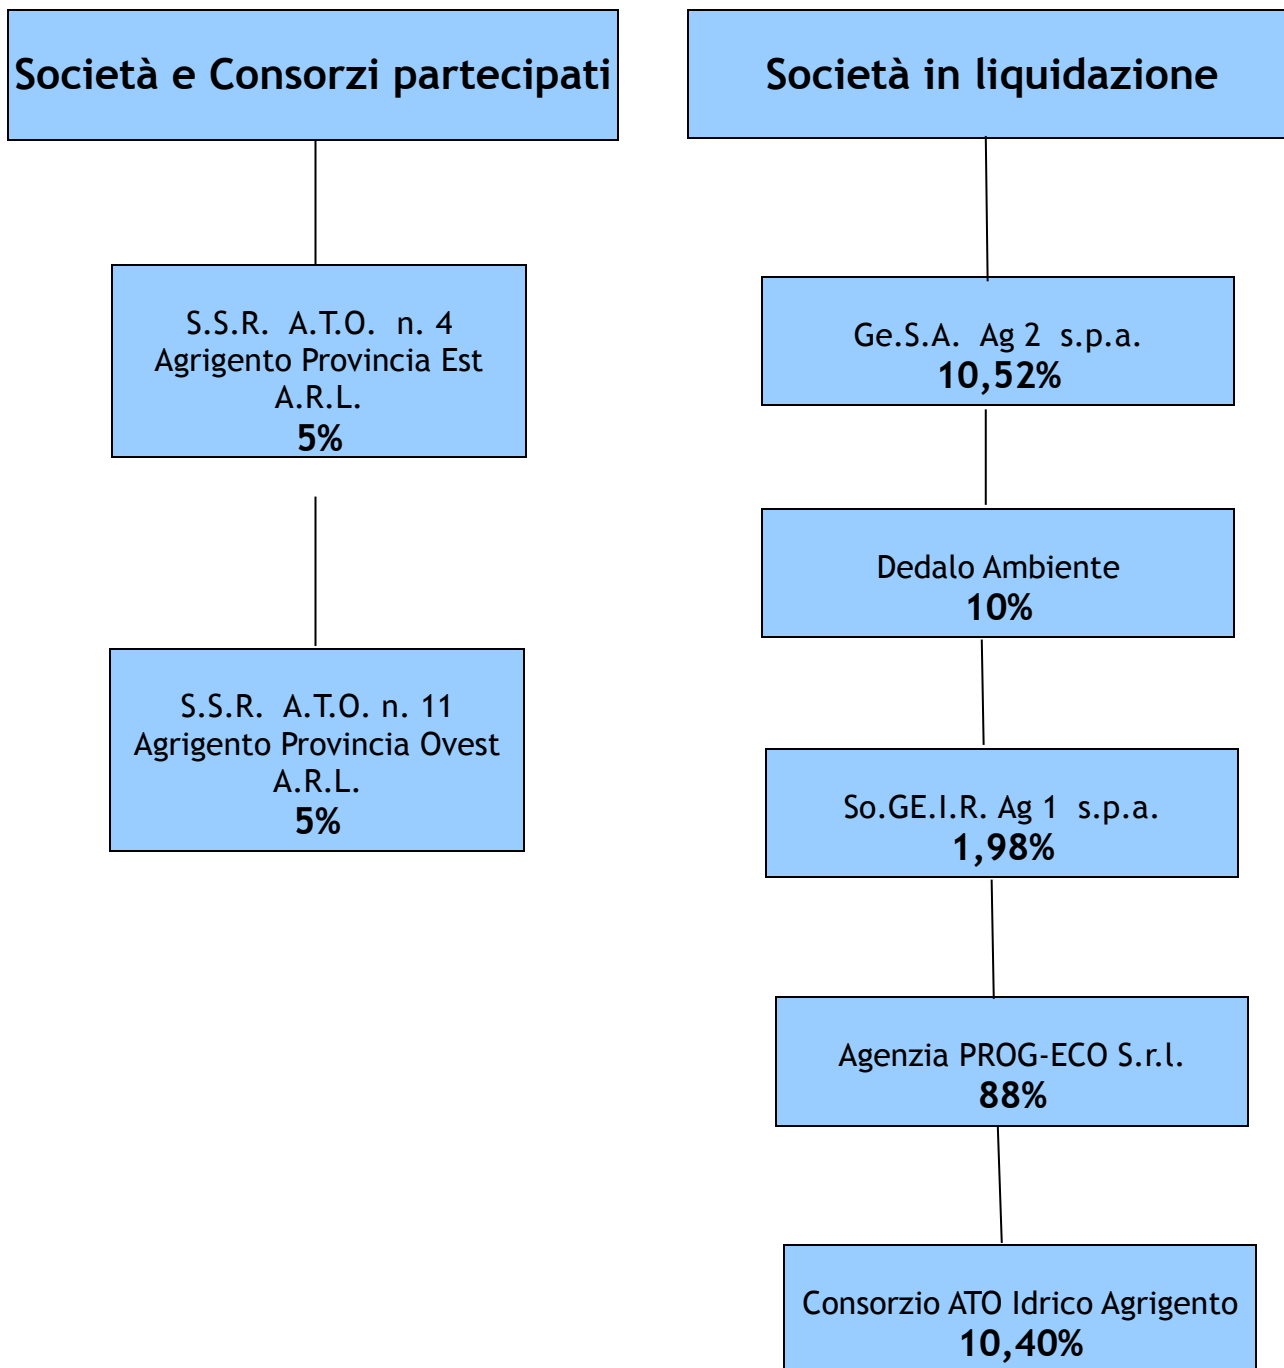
Società e Consorzi partecipati

S.S.R. A.T.O. n. 4
Agrigento Provincia Est
A.R.L.
5%

S.S.R. A.T.O. n. 11
Agrigento Provincia Ovest
A.R.L.
5%

Società in liquidazione

Ge.S.A. Ag 2 s.p.a.
10,52%

Dedalo Ambiente
10%

So.GE.I.R. Ag 1 s.p.a.
1,98%

Agenzia PROG-ECO S.r.l.
88%

Consorzio ATO Idrico Agrigento
10,40%